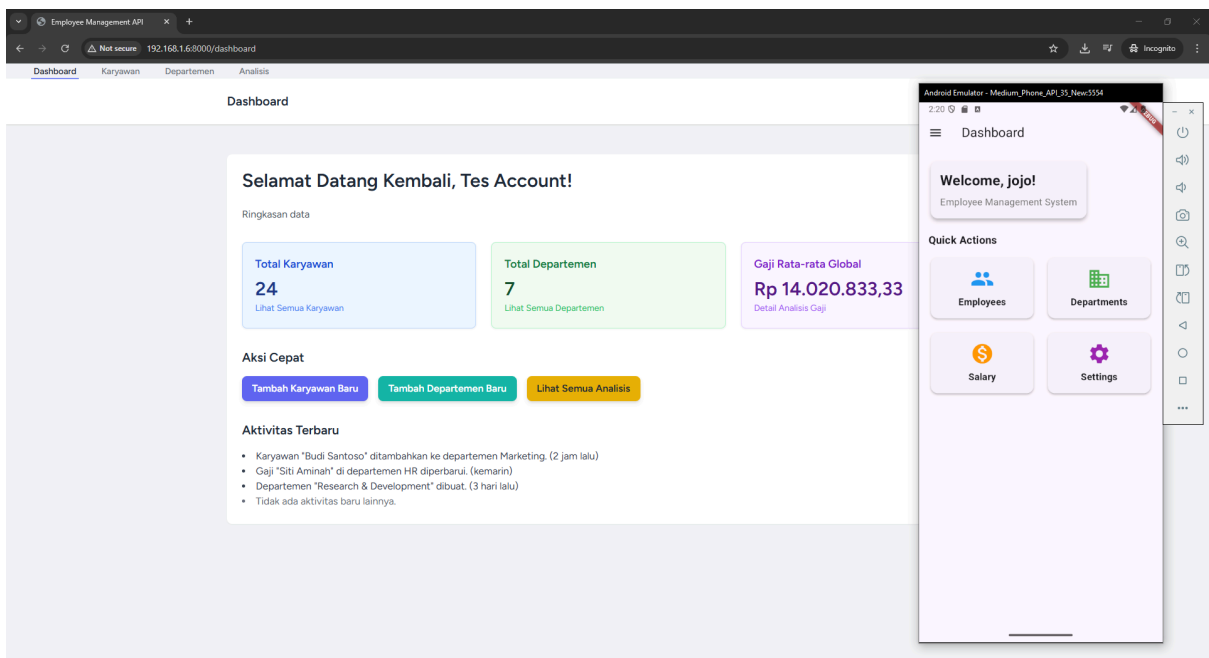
Employee Management API

Not secure 192.168.1.6:8000/dashboard

Incognito

Dashboard Karyawan Departemen Analisis

Dashboard

Selamat Datang Kembali, Tes Account!

Ringkasan data

Total Karyawan
24
Lihat Semua Karyawan

Total Departemen
7
Lihat Semua Departemen

Gaji Rata-rata Global
Rp 14.020.833,33
Detail Analisis Gaji

Aksi Cepat

Tambah Karyawan Baru
Tambah Departemen Baru
Lihat Semua Analisis

Aktivitas Terbaru

- Karyawan "Budi Santoso" ditambahkan ke departemen Marketing. (2 jam lalu)
- Gaji "Siti Aminah" di departemen HR diperbarui. (kemarin)
- Departemen "Research & Development" dibuat. (3 hari lalu)
- Tidak ada aktivitas baru lainnya.

Android Emulator - Medium_Phone_API_35_New:5554

2:20

DEBUG

Dashboard

Welcome, jojo!
Employee Management System

Quick Actions

Employees
Departments
Salary
Settings